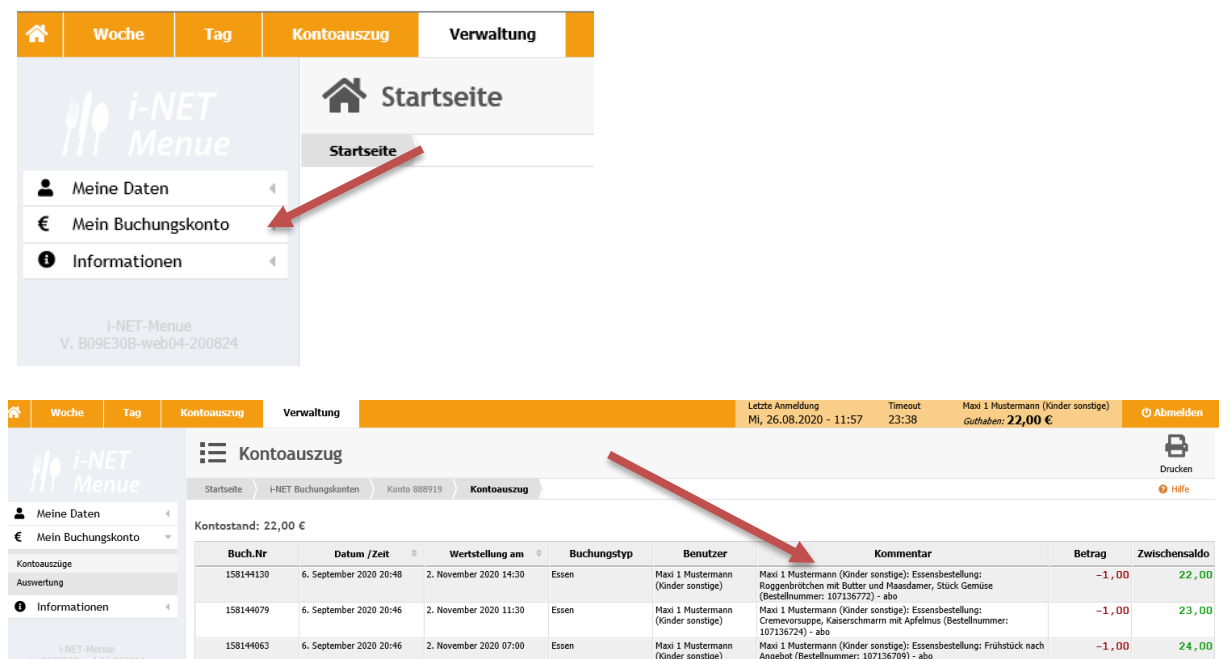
Woche Tag Kontoauszug Verwaltung

i-NET Menue

Startseite

Startseite

Meine Daten
€ Mein Buchungskonto
Informationen

i-NET-Menue
V. B09E30B-web04-200824

Woche Tag Kontoauszug Verwaltung

Letzte Anmeldung
Mi, 26.08.2020 - 11:57

Timeout
23:38

Maxi 1 Mustermann (Kinder sonstige)
Guthaben: 22,00 €

Abmelden

i-NET Menue

Kontoauszug

Drucken

Startseite i-NET Buchungskonten Konto 888919 Kontoauszug

Hilfe

Meine Daten
€ Mein Buchungskonto
Kontoauszüge
Auswertung
Informationen

i-NET-Menue

Kontostand: 22,00 €

| Buch.Nr | Datum /Zeit | Wertstellung am | Buchungstyp | Benutzer | Kommentar | Betrag | Zwischensaldo |
|---|---|---|---|---|---|---|---|
| 158144130 | 6. September 2020 20:48 | 2. November 2020 14:30 | Essen | Maxi 1 Mustermann (Kinder sonstige) | Maxi 1 Mustermann (Kinder sonstige): Essensbestellung: Roggenbrötchen mit Butter und Maasdamer, Stück Gemüse (Bestellnummer: 107136772) - abo | -1,00 | 22,00 |
| 158144079 | 6. September 2020 20:46 | 2. November 2020 11:30 | Essen | Maxi 1 Mustermann (Kinder sonstige) | Maxi 1 Mustermann (Kinder sonstige): Essensbestellung: Cremevorsuppe, Kaiserschmarrn mit Apfelmus (Bestellnummer: 107136724) - abo | -1,00 | 23,00 |
| 158144063 | 6. September 2020 20:46 | 2. November 2020 07:00 | Essen | Maxi 1 Mustermann (Kinder sonstige) | Maxi 1 Mustermann (Kinder sonstige): Essensbestellung: Frühstück nach Angebot (Bestellnummer: 107136709) - abo | -1,00 | 24,00 |